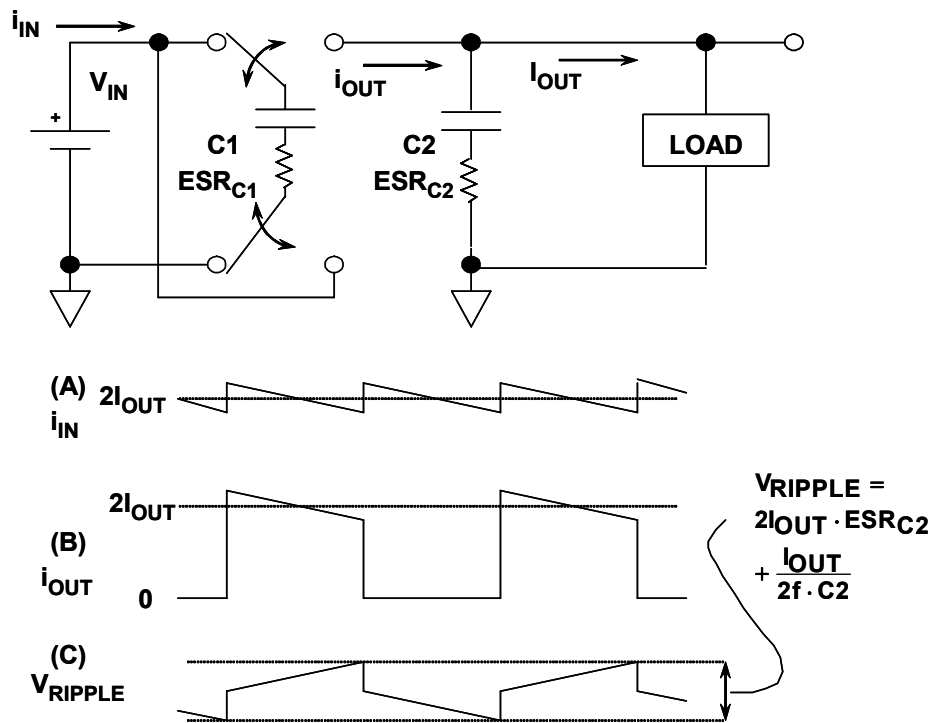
$i_{IN}$

$V_{IN}$

+

C1

$ESR_{C1}$

$i_{OUT}$

$I_{OUT}$

C2

$ESR_{C2}$

LOAD

(A) $2I_{OUT}$

$i_{IN}$

$2I_{OUT}$

(B)

$i_{OUT}$

0

$V_{RIPPLE} = 2I_{OUT} \cdot ESR_{C2} + \frac{I_{OUT}}{2f \cdot C2}$

(C)

$V_{RIPPLE}$